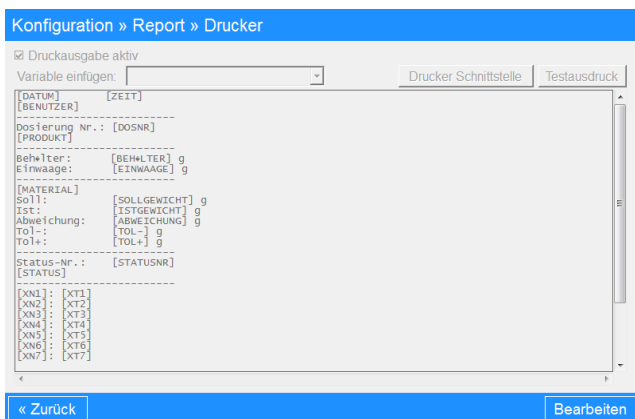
Konfiguration » Report » Drucker

☑ Druckausgabe aktiv

Variable einfügen:

Drucker Schnittstelle

Testausdruck

[DATUM]        [ZEIT]
[BENUTZER]
-------------------------
Dosierung Nr.: [DOSNR]
[PRODUKT]
-------------------------
Beh*lter:      [BEH*LTER] g
Einwaage:      [EINWAAGE] g
-------------------------
[MATERIAL]
Soll:          [SOLLGEWICHT] g
Ist:           [ISTGEWICHT] g
Abweichung:    [ABWEICHUNG] g
Tol-:          [TOL-] g
Tol+:          [TOL+] g
-------------------------
Status-Nr.:    [STATUSNR]
[STATUS]
-------------------------
[XN1]: [XT1]
[XN2]: [XT2]
[XN3]: [XT3]
[XN4]: [XT4]
[XN5]: [XT5]
[XN6]: [XT6]
[XN7]: [XT7]

« Zurück

Bearbeiten